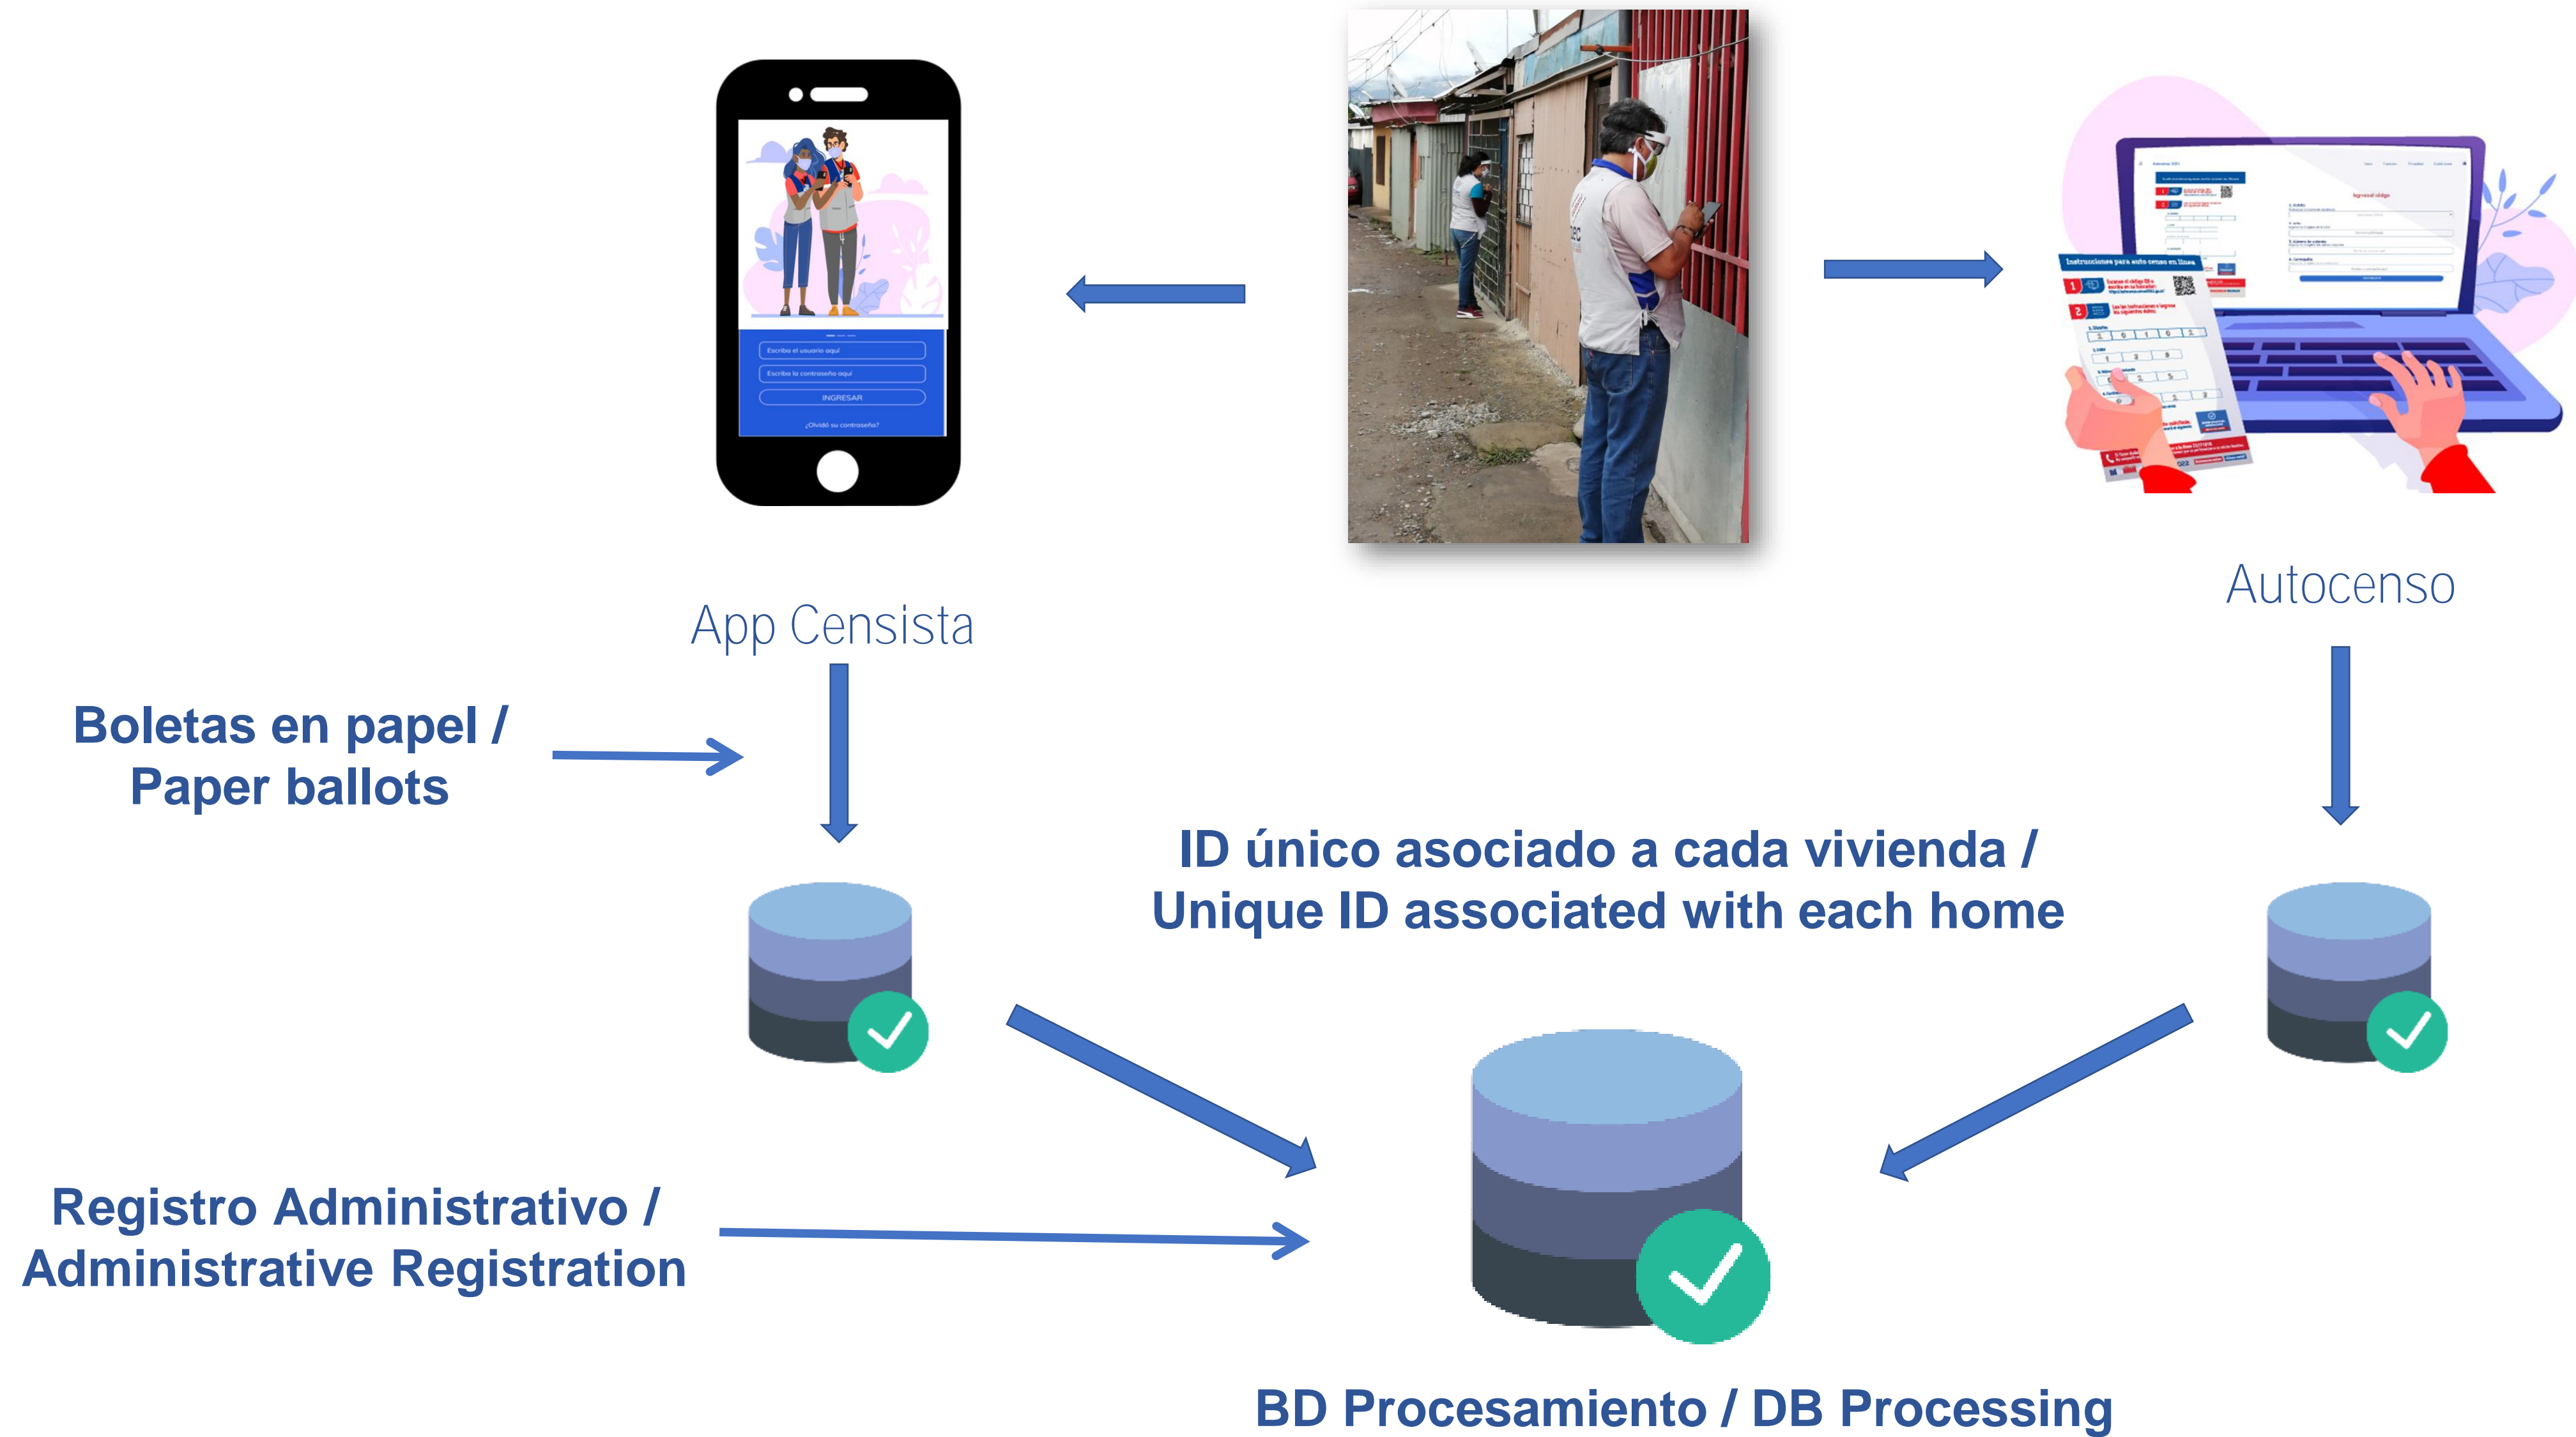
Escriba el usuario aquí

Escriba la contraseña aquí

INGRESAR

¿Olvidó su contraseña?

Instrucciones para auto censo en línea

App Censista

Autocenso

Boletas en papel / Paper ballots

ID único asociado a cada vivienda / Unique ID associated with each home

Registro Administrativo / Administrative Registration

BD Procesamiento / DB Processing